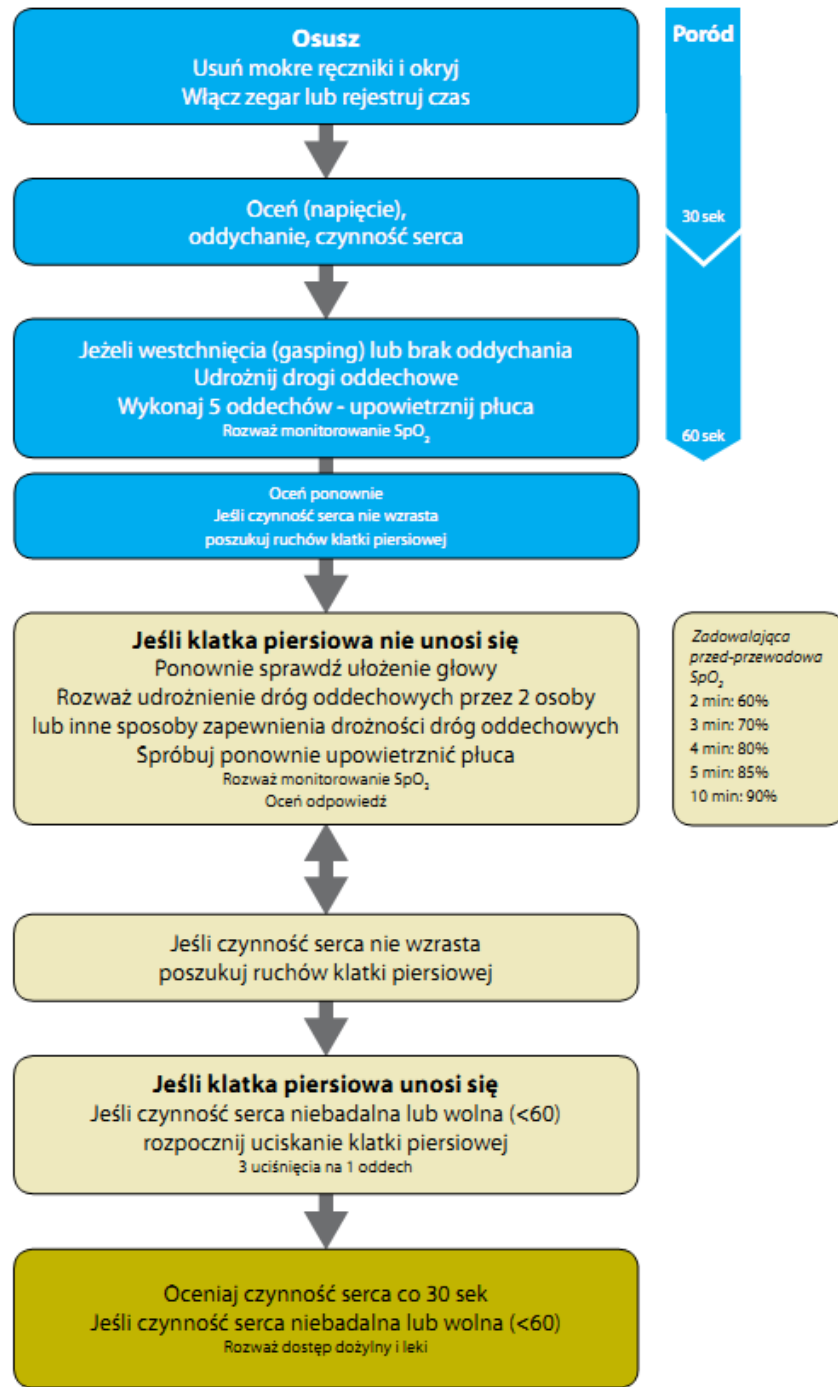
Osusz
Usuń mokre ręczniki i okryj
Włącz zegar lub rejestruj czas

Poród

30 sek

Oceń (napięcie),
oddychanie, czynność serca

Jeżeli westchnięcia (gasping) lub brak oddychania
Udrożnij drogi oddechowe
Wykonaj 5 oddechów - upowietrznij płuca
Rozważ monitorowanie $SpO_2$

60 sek

Oceń ponownie
Jeśli czynność serca nie wzrasta
poszukuj ruchów klatki piersiowej

Jeśli klatka piersiowa nie unosi się
Ponownie sprawdź ułożenie głowy
Rozważ udrożnienie dróg oddechowych przez 2 osoby
lub inne sposoby zapewnienia drożności dróg oddechowych
Spróbuj ponownie upowietrznić płuca
Rozważ monitorowanie $SpO_2$
Oceń odpowiedź

Zadowalająca
przed-przewodowa
$SpO_2$
2 min: 60%
3 min: 70%
4 min: 80%
5 min: 85%
10 min: 90%

Jeśli czynność serca nie wzrasta
poszukuj ruchów klatki piersiowej

Jeśli klatka piersiowa unosi się
Jeśli czynność serca niebadalna lub wolna (<60)
rozpocznij uciskanie klatki piersiowej
3 uciśnięcia na 1 oddech

Oceniaj czynność serca co 30 sek
Jeśli czynność serca niebadalna lub wolna (<60)
Rozważ dostęp dożylny i leki